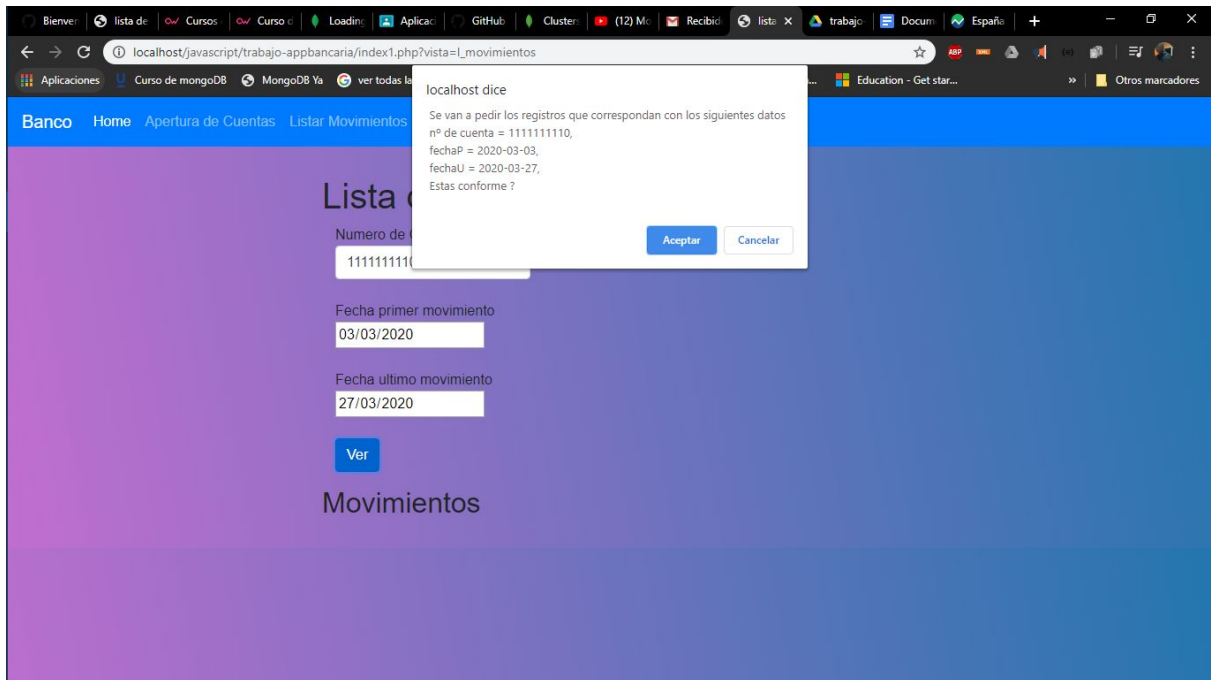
Bienver | lista de | Cursos | Curso d | Loading | Aplicac | GitHub | Clusters | (12) Mo | Recibid | lista × | trabajo | Docum | España | +

localhost/javascript/trabajo-appbancaria/index1.php?vista=l_movimientos

Aplicaciones | Curso de mongoDB | MongoDB Ya | ver todas la | Education - Get star... | » | Otros marcadores

Banco Home Apertura de Cuentas Listar Movimientos

localhost dice

Se van a pedir los registros que correspondan con los siguientes datos
nº de cuenta = 1111111110,
fechaP = 2020-03-03,
fechaU = 2020-03-27,
Estas conforme ?

Aceptar Cancelar

Lista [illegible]

Numero de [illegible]

111111111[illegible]

Fecha primer movimiento

03/03/2020

Fecha ultimo movimiento

27/03/2020

Ver

Movimientos